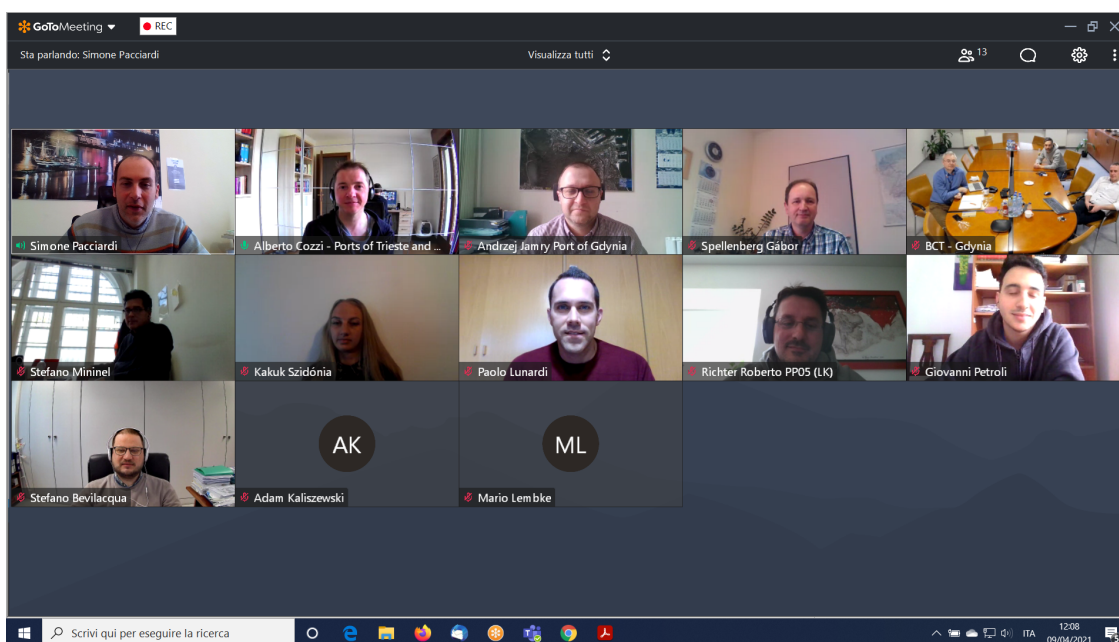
GoToMeeting ▾ REC

Sta parlando: Simone Pacciardi

Visualizza tutti

13

Simone Pacciardi

Alberto Cozzi - Ports of Trieste and ...

Andrzej Jamry Port of Gdynia

Spellenberg Gábor

BCT - Gdynia

Stefano Mininel

Kakuk Szidónia

Paolo Lunardi

Richter Roberto PP05 (LK)

Giovanni Petroli

Stefano Bevilacqua

AK

Adam Kaliszewski

ML

Mario Lembke

Scrivi qui per eseguire la ricerca

ITA

12:08
09/04/2021